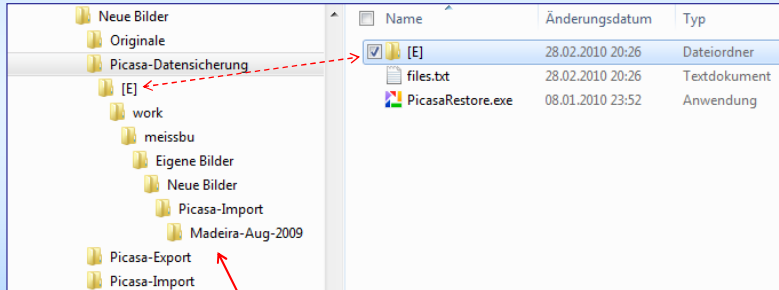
Neue Bilder
Originale
Picasa-Datensicherung
[E]
work
meissbu
Eigene Bilder
Neue Bilder
Picasa-Import
Madeira-Aug-2009
Picasa-Export
Picasa-Import

| Name | Änderungsdatum | Typ |
|---|---|---|
| [E] | 28.02.2010 20:26 | Dateiordner |
| files.txt | 28.02.2010 20:26 | Textdokument |
| PicasaRestore.exe | 08.01.2010 23:52 | Anwendung |